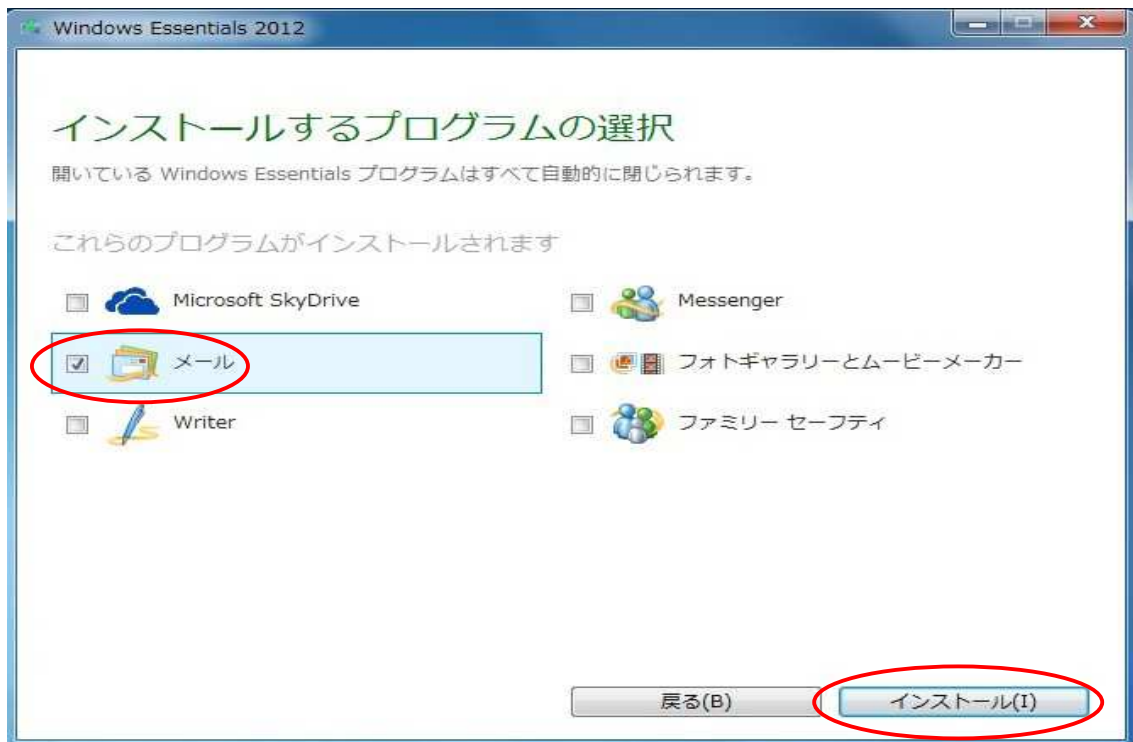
Windows Essentials 2012

インストールするプログラムの選択

開いている Windows Essentials プログラムはすべて自動的に閉じられます。

これらのプログラムがインストールされます

Microsoft SkyDrive

Messenger

メール

フォトギャラリーとムービーメーカー

Writer

ファミリー セーフティ

戻る(B)

インストール(I)